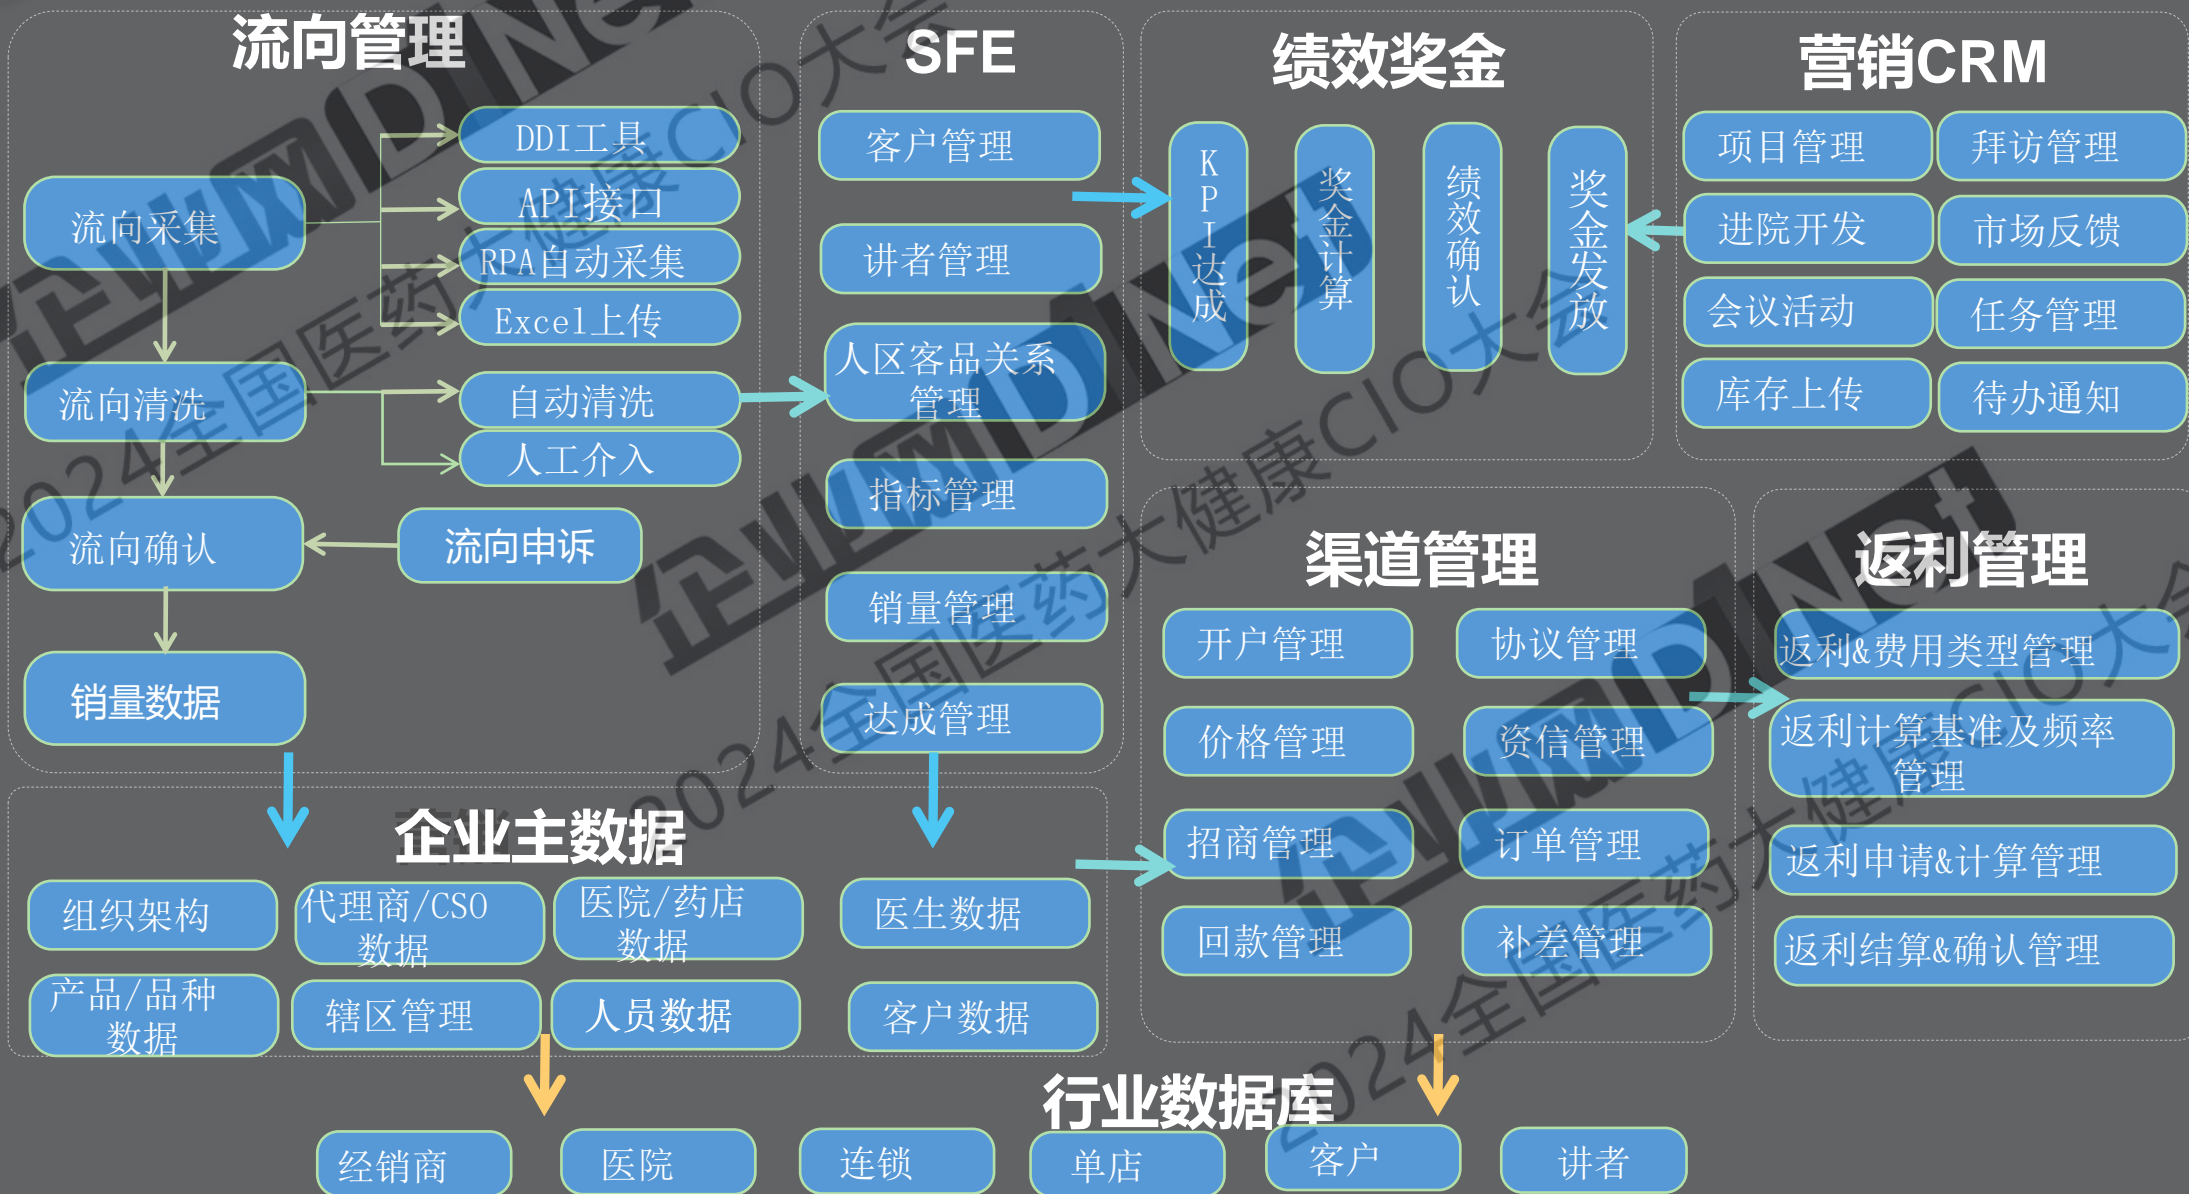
流向管理

流向采集

DDI工具

API接口

RPA自动采集

Excel上传

流向清洗

自动清洗

人工介入

流向确认

流向申诉

销量数据

SFE

客户管理

讲者管理

人区客品关系管理

指标管理

销量管理

达成管理

绩效奖金

KPI达成

奖金计算

绩效确认

奖金发放

营销CRM

项目管理

拜访管理

进院开发

市场反馈

会议活动

任务管理

库存上传

待办通知

渠道管理

开户管理

协议管理

价格管理

资信管理

招商管理

订单管理

回款管理

补差管理

返利管理

返利&费用类型管理

返利计算基准及频率管理

返利申请&计算管理

返利结算&确认管理

企业主数据

组织架构

代理商/CSO数据

医院/药店数据

医生数据

产品/品种数据

辖区管理

人员数据

客户数据

行业数据库

经销商

医院

连锁

单店

客户

讲者

企业网D1Net

2024全国医药大健康CIO大会